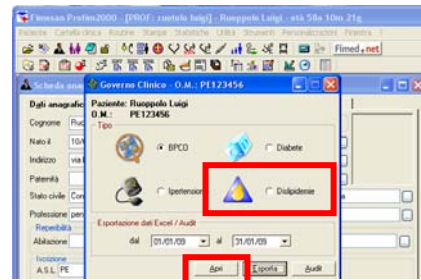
Fimesan Profim2000 - [PROF: ruotolo luigi] - Ruoppolo Luigi - età 58a 10m 21g
Paziente Cartella clinica Routine Stampe Statistiche Utilità Strumenti Personalizzazioni Finestra ?
Fimed.net
Scheda anag
Dati anagrafic
Cognome Ruo
Nato il 10/
Indirizzo via
Paternità
Stato civile Con
Professione pen
Reperibilità
Abitazione
Iscrizione
A.S.L. PE
Governo Clinico - O.M.: PE123456
Paziente: Ruoppolo Luigi
O.M.: PE123456
Tipo
BPCO
Diabete
Ipertensione
Dislipidemie
Esportazione dati Excel / Audit
dal 01/01/09 al 31/01/09
Apri
Esporta
Audit